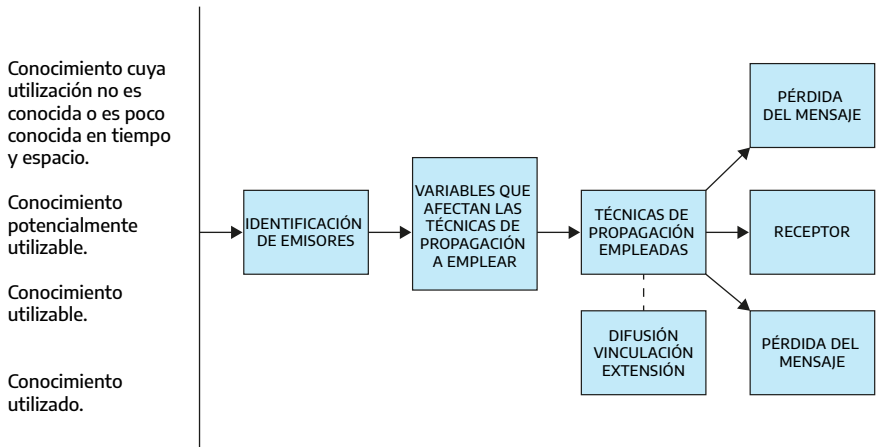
Conocimiento cuya utilización no es conocida o es poco conocida en tiempo y espacio.

Conocimiento potencialmente utilizable.

Conocimiento utilizable.

Conocimiento utilizado.

IDENTIFICACIÓN DE EMISORES

VARIABLES QUE AFECTAN LAS TÉCNICAS DE PROPAGACIÓN A EMPLEAR

TÉCNICAS DE PROPAGACIÓN EMPLEADAS

DIFUSIÓN VINCULACIÓN EXTENSIÓN

PÉRDIDA DEL MENSAJE

RECEPTOR

PÉRDIDA DEL MENSAJE